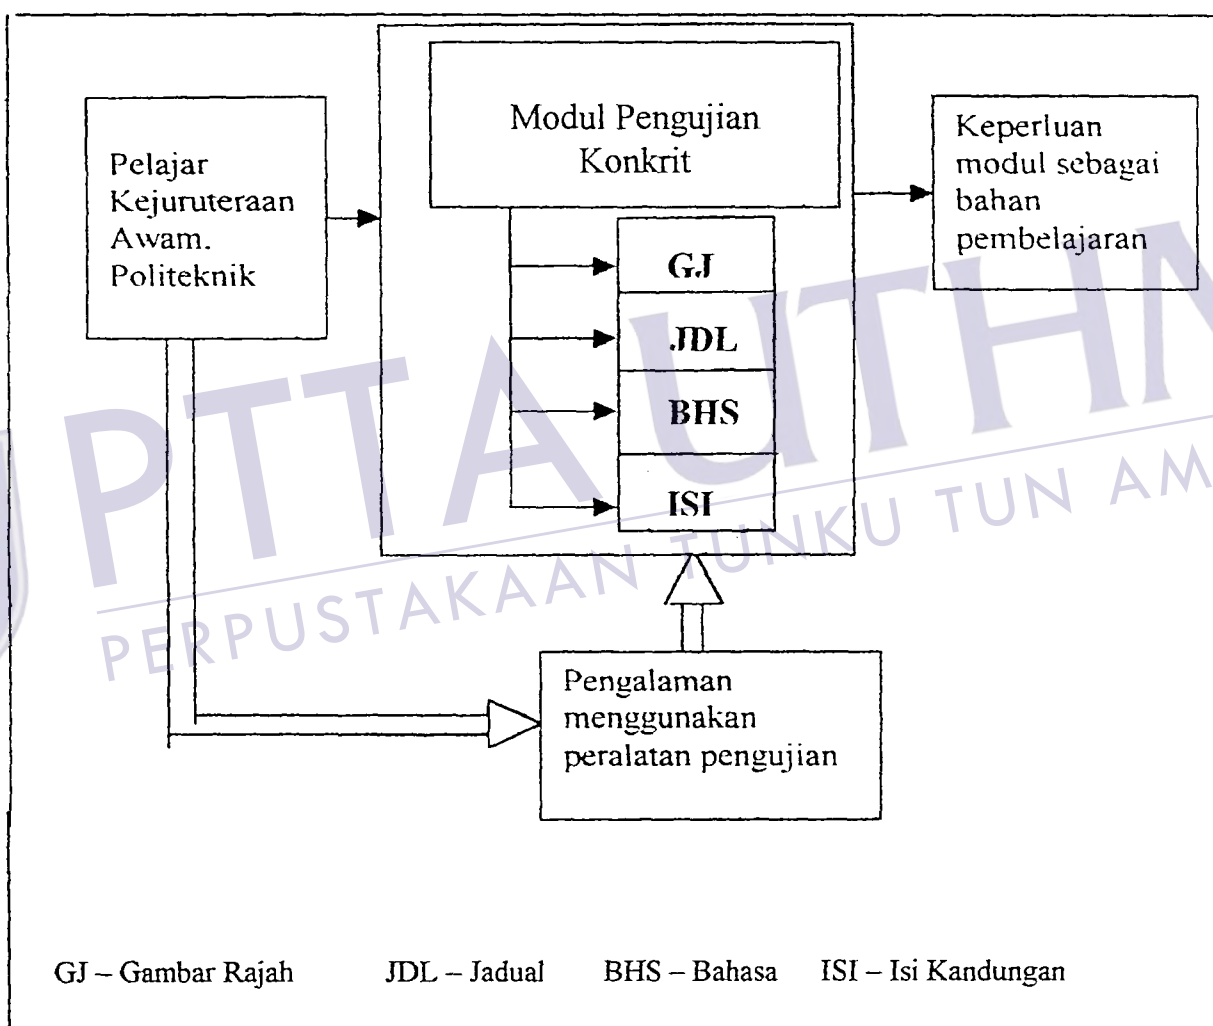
Pelajar Kejuruteraan Awam. Politeknik

Modul Pengujian Konkrit

GJ

JDL

BHS

ISI

Keperluan modul sebagai bahan pembelajaran

Pengalaman menggunakan peralatan pengujian

PTTA UTHM
PERPUSTAKAAN TUNKU TUN AMINAH

GJ – Gambar Rajah JDL – Jadual BHS – Bahasa ISI – Isi Kandungan